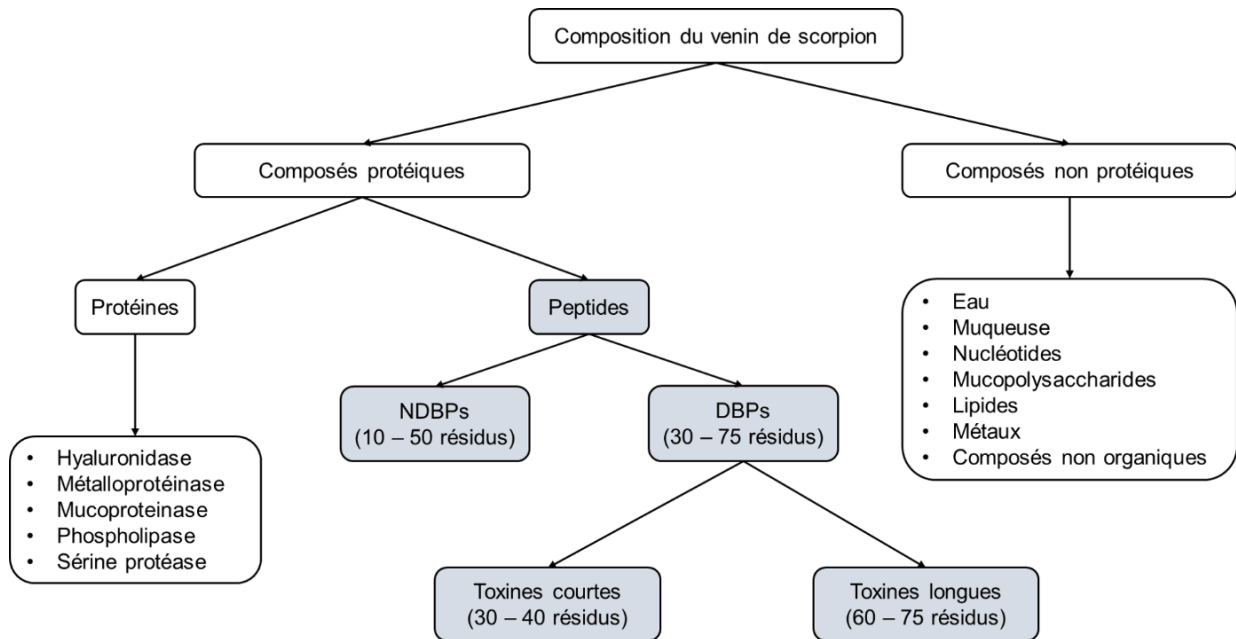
Composition du venin de scorpion

Composés protéiques

Composés non protéiques

Protéines

Peptides

- Eau
- Muqueuse
- Nucléotides
- Mucopolysaccharides
- Lipides
- Métaux
- Composés non organiques

NDBPs
(10 – 50 résidus)

DBPs
(30 – 75 résidus)

- Hyaluronidase
- Métalloprotéinase
- Mucoproteinase
- Phospholipase
- Sérine protéase

Toxines courtes
(30 – 40 résidus)

Toxines longues
(60 – 75 résidus)